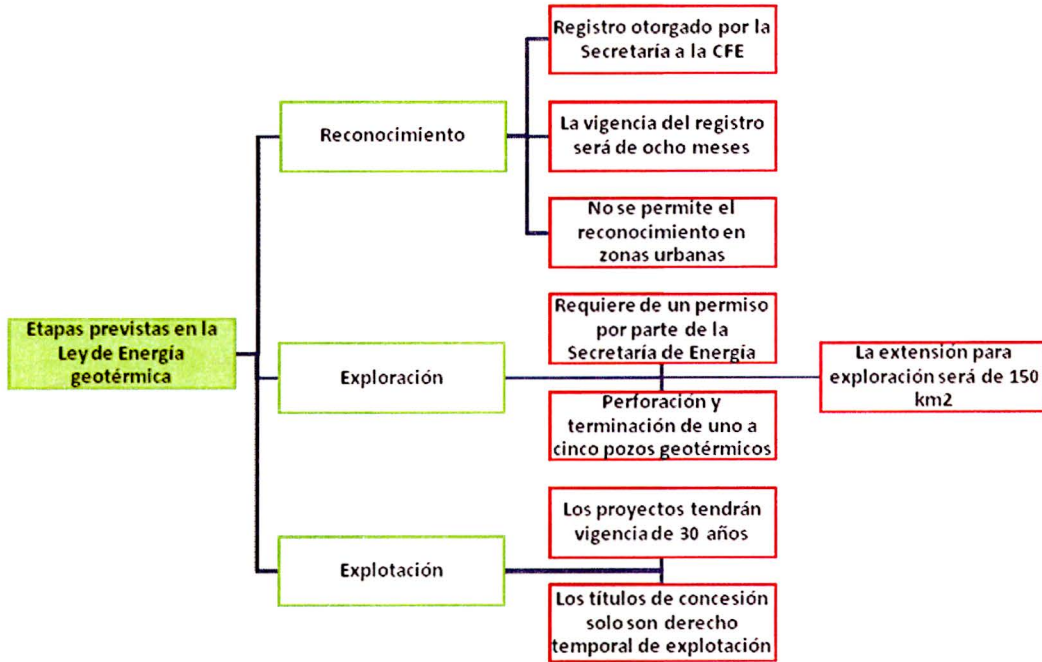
Etapas previstas en la Ley de Energía geotérmica

Reconocimiento

Registro otorgado por la Secretaría a la CFE

La vigencia del registro será de ocho meses

No se permite el reconocimiento en zonas urbanas

Exploración

Requiere de un permiso por parte de la Secretaría de Energía

Perforación y terminación de uno a cinco pozos geotérmicos

La extensión para exploración será de 150 km2

Explotación

Los proyectos tendrán vigencia de 30 años

Los títulos de concesión solo son derecho temporal de explotación